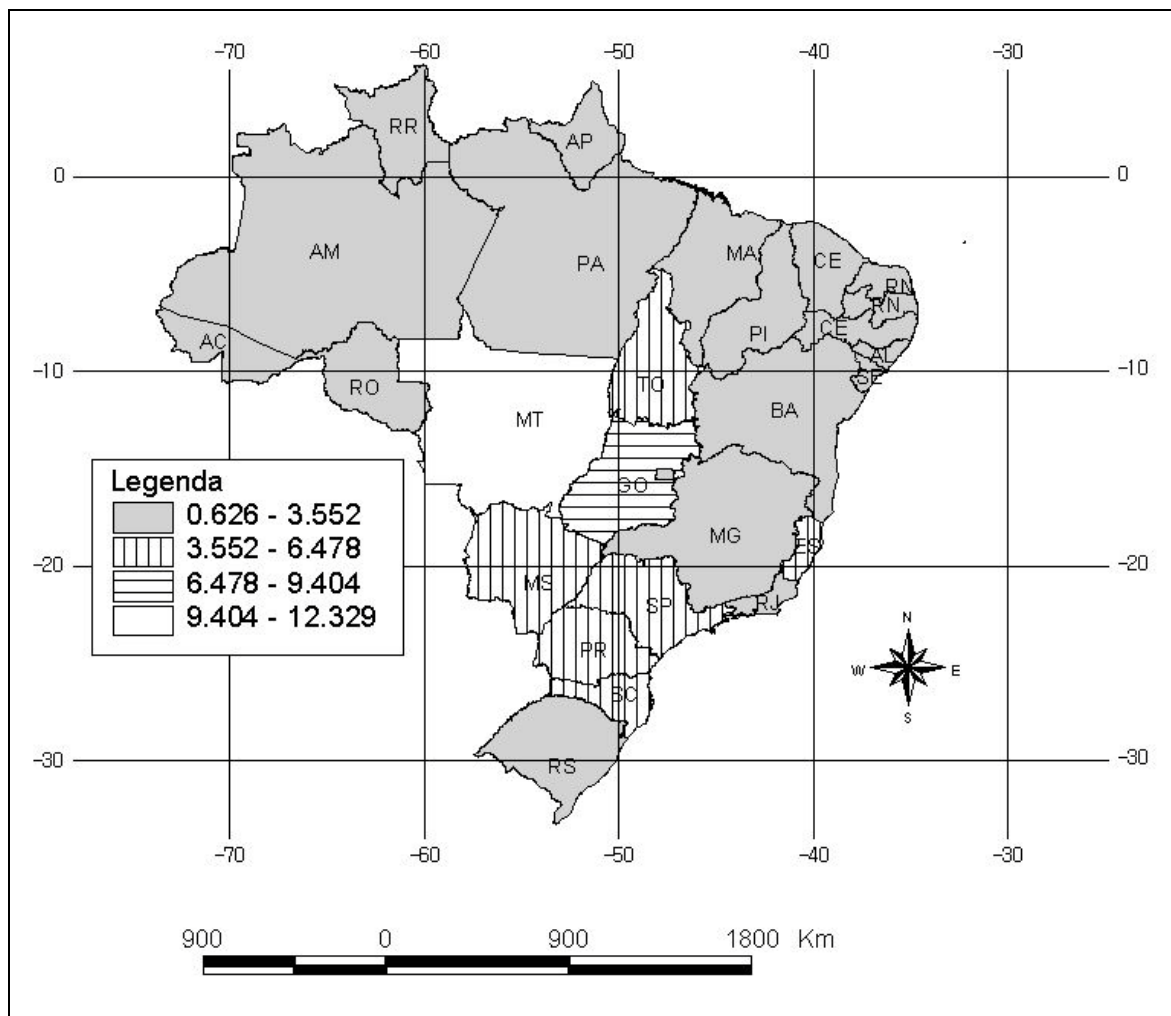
-70 -60 -50 -40 -30

0 0

-10 -10

-20 -20

-30 -30

-70 -60 -50 -40 -30

RR
AP
AM
PA
MA
CE
RN
PN
PI
CE
AL
SE
AC
RO
MT
TO
BA
GO
MG
ES
MS
SP
RJ
PR
SC
RS

Legenda
0.626 - 3.552
3.552 - 6.478
6.478 - 9.404
9.404 - 12.329

N
W E
S

900 0 900 1800 Km